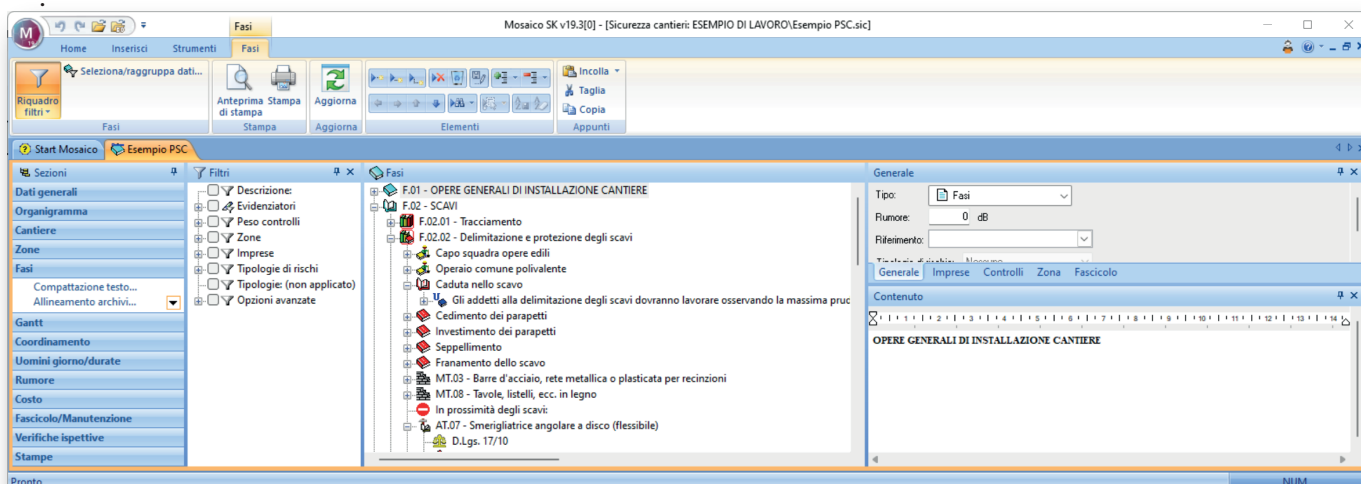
Fasi

Mosaico SK v19.3[0] - [Sicurezza cantieri: ESEMPIO DI LAVORO\Esempio PSC.sic]

Home Inserisci Strumenti Fasi

Seleziona/raggruppa dati...

Riquadro filtri

Fasi

Anteprima di stampa

Stampa

Stampa

Aggiorna

Aggiorna

Elementi

Incolla

Taglia

Copia

Appunti

Start Mosaico

Esempio PSC

Sezioni

Dati generali

Organigramma

Cantiere

Zone

Fasi

Compattazione testo...

Allineamento archivi...

Gantt

Coordinamento

Uomini giorno/durate

Rumore

Costo

Fascicolo/Manutenzione

Verifiche ispettive

Stampe

Filtri

Descrizione:

Evidenziatori

Peso controlli

Zone

Imprese

Tipologie di rischi

Tipologie: (non applicato)

Opzioni avanzate

Fasi

F.01 - OPERE GENERALI DI INSTALLAZIONE CANTIERE

F.02 - SCAVI

F.02.01 - Tracciamento

F.02.02 - Delimitazione e protezione degli scavi

Capo squadra opere edili

Operaio comune polivalente

Caduta nello scavo

Gli addetti alla delimitazione degli scavi dovranno lavorare osservando la massima pruc

Cedimento dei parapetti

Investimento dei parapetti

Seppellimento

Franamento dello scavo

MT.03 - Barre d'acciaio, rete metallica o plasticata per recinzioni

MT.08 - Tavole, listelli, ecc. in legno

In prossimità degli scavi:

AT.07 - Smerigliatrice angolare a disco (flessibile)

D.Lgs. 17/10

Generale

Tipo: Fasi

Rumore: 0 dB

Riferimento:

Generale Imprese Controlli Zona Fascicolo

Contenuto

1 2 3 4 5 6 7 8 9 10 11 12 13 14

OPERE GENERALI DI INSTALLAZIONE CANTIERE

Pronto

NUM